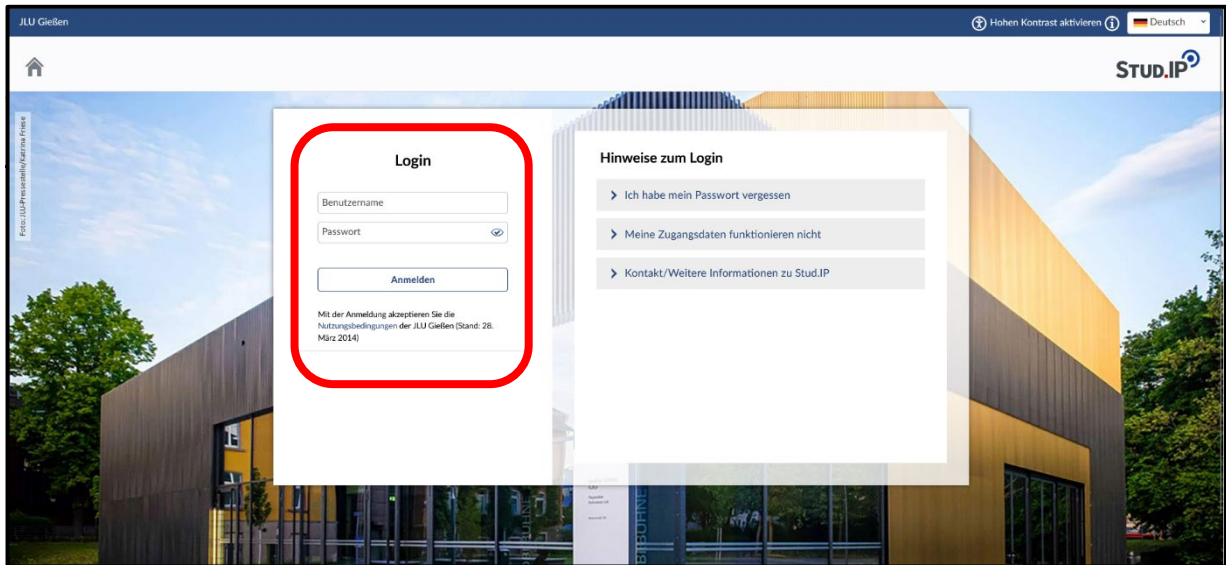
JLU Gießen

Hohen Kontrast aktivieren

Deutsch

STUD.IP

Foto: JLU-Pressestelle/Katrina Friese

Login

Benutzername

Passwort

Anmelden

Mit der Anmeldung akzeptieren Sie die Nutzungsbedingungen der JLU Gießen (Stand: 28. März 2014)

Hinweise zum Login

Ich habe mein Passwort vergessen

Meine Zugangsdaten funktionieren nicht

Kontakt/Weitere Informationen zu Stud.IP